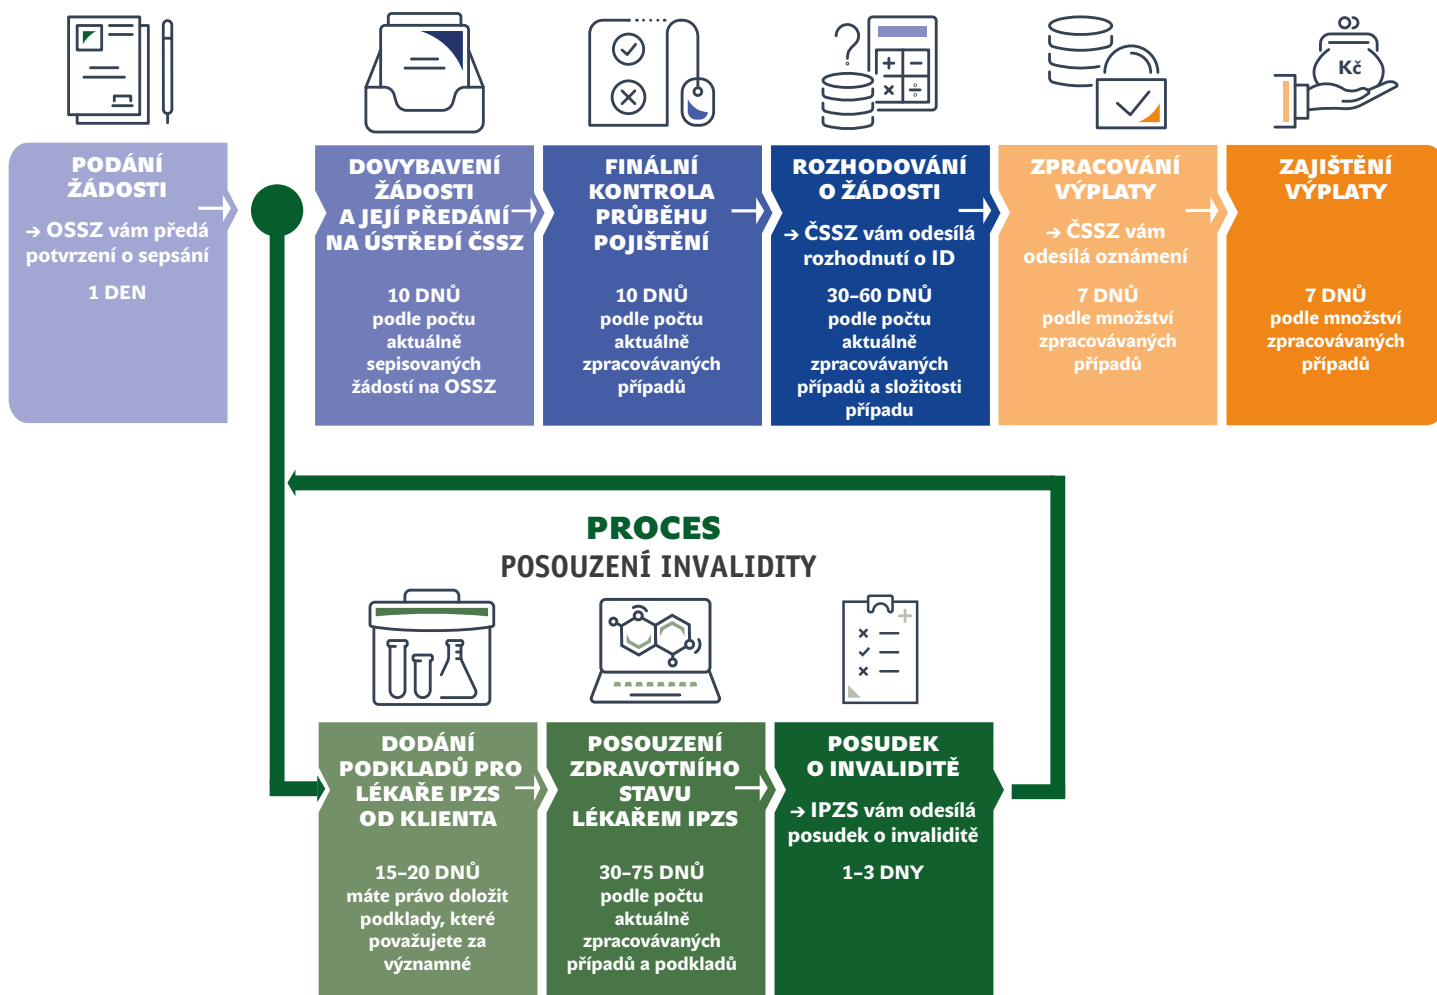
Kč

PODÁNÍ ŽÁDOSTI

→ OSSZ vám předá potvrzení o sepsání

1 DEN

DOVYBAVENÍ ŽÁDOSTI A JEJÍ PŘEDÁNÍ NA ÚSTŘEDÍ ČSSZ

10 DNŮ podle počtu aktuálně sepisovaných žádostí na OSSZ

FINÁLNÍ KONTROLA PRŮBĚHU POJIŠTĚNÍ

10 DNŮ podle počtu aktuálně zpracovávaných případů

ROZHODOVÁNÍ O ŽÁDOSTI

→ ČSSZ vám odesílá rozhodnutí o ID

30–60 DNŮ podle počtu aktuálně zpracovávaných případů a složitosti případu

ZPRACOVÁNÍ VÝPLATY

→ ČSSZ vám odesílá oznámení

7 DNŮ podle množství zpracovávaných případů

ZAJIŠTĚNÍ VÝPLATY

7 DNŮ podle množství zpracovávaných případů

PROCES
POSOUZENÍ INVALIDITY

DODÁNÍ PODKLADŮ PRO LÉKAŘE IPZS OD KLIENTA

15–20 DNŮ máte právo doložit podklady, které považujete za významné

POSOUZENÍ ZDRAVOTNÍHO STAVU LÉKAŘEM IPZS

30–75 DNŮ podle počtu aktuálně zpracovávaných případů a podkladů

POSUDEK O INVALIDITĚ

→ IPZS vám odesílá posudek o invaliditě

1–3 DNY